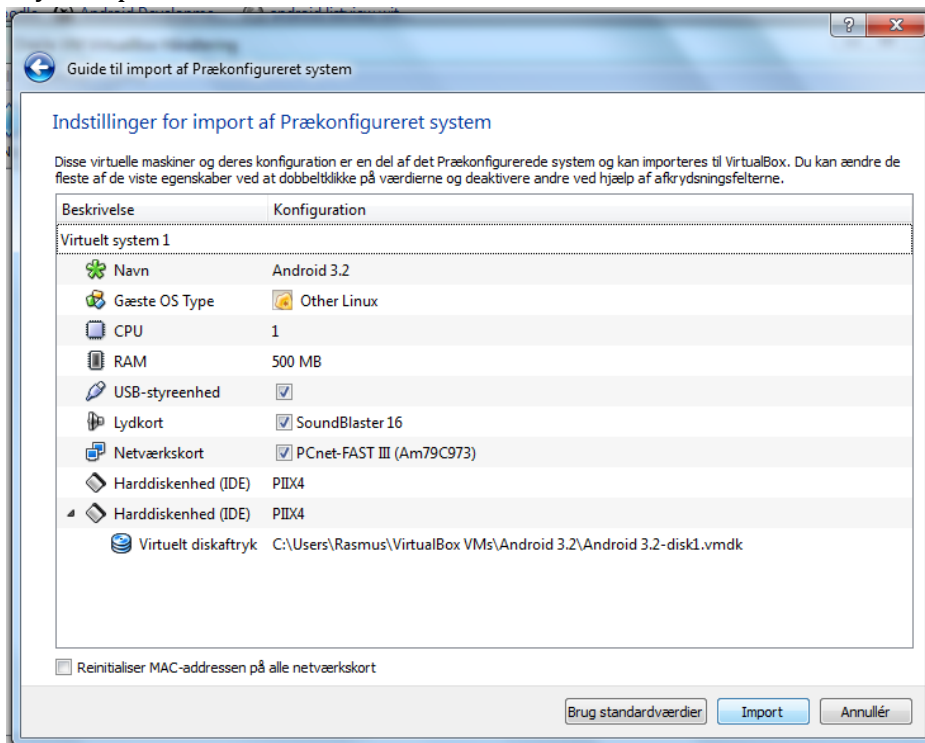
Guide til import af Prækonfigureret system

Indstillinger for import af Prækonfigureret system

Disse virtuelle maskiner og deres konfiguration er en del af det Prækonfigurerede system og kan importeres til VirtualBox. Du kan ændre de fleste af de viste egenskaber ved at dobbeltklikke på værdierne og deaktivere andre ved hjælp af afkrydsningsfelterne.

| Beskrivelse | Konfiguration |
|---|---|
| Virtuelt system 1 | |
| Navn | Android 3.2 |
| Gæste OS Type | Other Linux |
| CPU | 1 |
| RAM | 500 MB |
| USB-styreenhed | ☑ |
| Lydkort | ☑ SoundBlaster 16 |
| Netværkskort | ☑ PCnet-FAST III (Am79C973) |
| Harddiskenhed (IDE) | PIIX4 |
| Harddiskenhed (IDE) | PIIX4 |
| Virtuelt diskaftryk | C:\Users\Rasmus\VirtualBox VMs\Android 3.2\Android 3.2-disk1.vmdk |

Reinitialiser MAC-addressen på alle netværkskort

Brug standardværdier | Import | Annullér